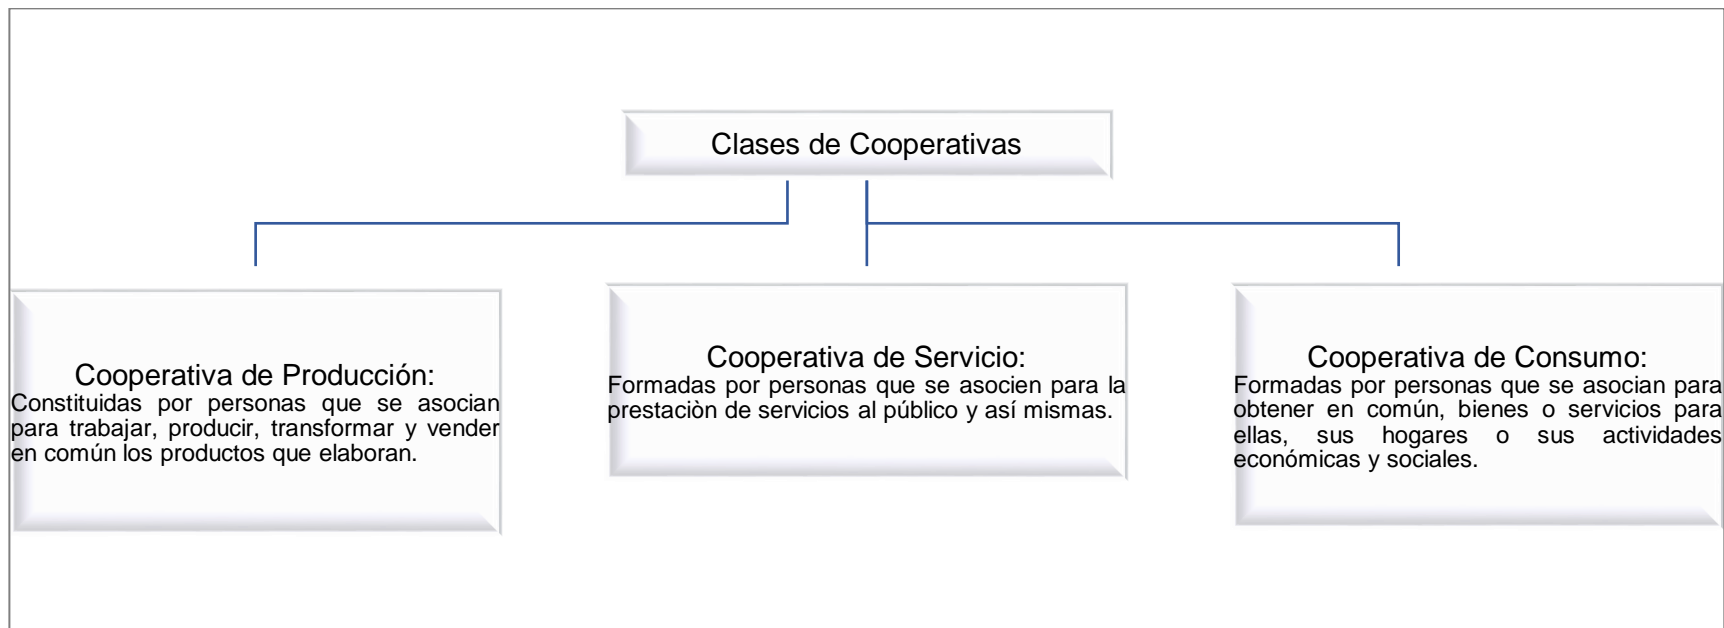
Clases de Cooperativas

Cooperativa de Producción:
Constituidas por personas que se asocian para trabajar, producir, transformar y vender en común los productos que elaboran.

Cooperativa de Servicio:
Formadas por personas que se asocien para la prestaciòn de servicios al público y así mismas.

Cooperativa de Consumo:
Formadas por personas que se asocian para obtener en común, bienes o servicios para ellas, sus hogares o sus actividades económicas y sociales.